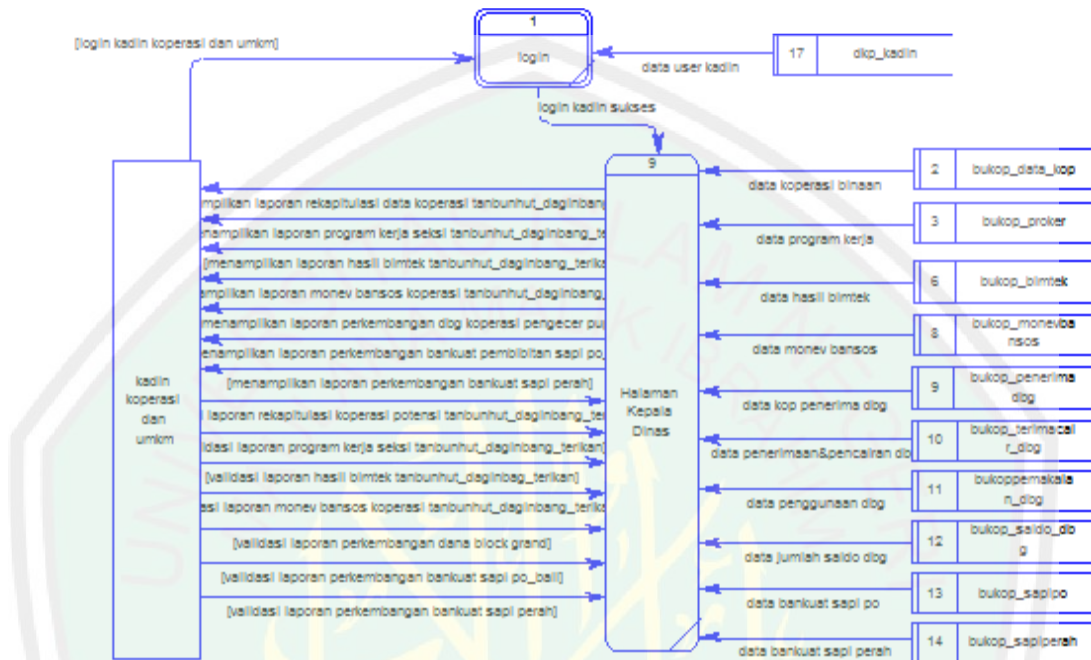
[login kadin koperasi dan umkm]

1

login

data user kadin

17 | dkp_kadin

login kadin sukses

9

Halaman Kepala Dinas

kadin koperasi dan umkm

ampilkan laporan rekapitulasi data koperasi tanbunhut_daginbang

nampilkan laporan program kerja seksi tanbunhut_daginbang_te

[menampilkan laporan hasil bimtek tanbunhut_daginbang_terika

ampilkan laporan monev bansos koperasi tanbunhut_daginbang_

menampilkan laporan perkembangan dbg koperasi pengecer pu

enampilkan laporan perkembangan bankuat pembibitan sapi po_

[menampilkan laporan perkembangan bankuat sapi perah]

i laporan rekapitulasi koperasi potensi tanbunhut_daginbang_te

idasi laporan program kerja seksi tanbunhut_daginbang_terikan]

[validasi laporan hasil bimtek tanbunhut_daginbag_terikan]

asi laporan monev bansos koperasi tanbunhut_daginbang_teriks

[validasi laporan perkembangan dana block grand]

[validasi laporan perkembangan bankuat sapi po_bali]

[validasi laporan perkembangan bankuat sapi perah]

data koperasi binaan

2 | bukop_data_kop

data program kerja

3 | bukop_proker

data hasil bimtek

6 | bukop_bimtek

data monev bansos

8 | bukop_monevbansos

data kop penerima dbg

9 | bukop_penerima dbg

data penerimaan&pencairan dbg

10 | bukop_terimacair_dbg

data penggunaan dbg

11 | bukoppemakaian_dbg

data jumlah saldo dbg

12 | bukop_saldo_dbg

data bankuat sapi po

13 | bukop_sapipo

data bankuat sapi perah

14 | bukop_sapiperah